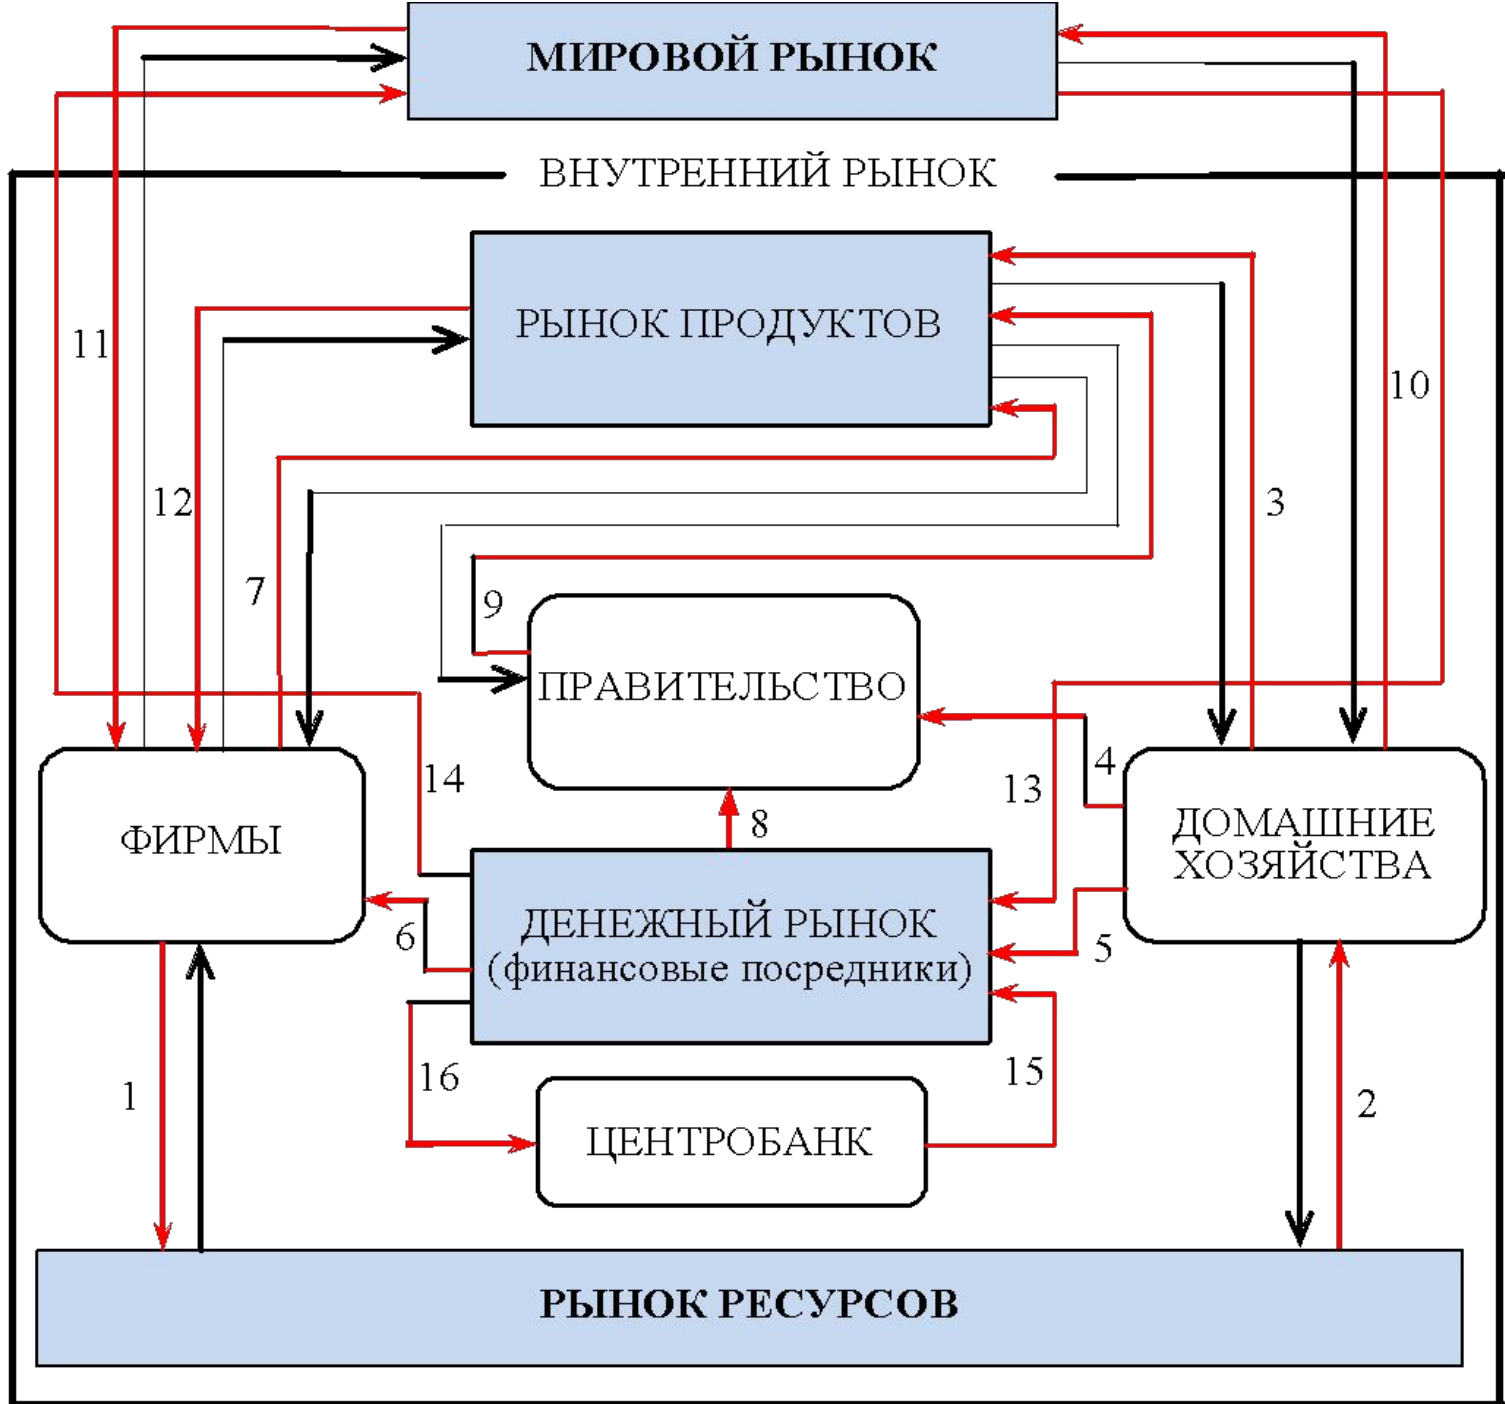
МИРОВОЙ РЫНОК

ВНУТРЕННИЙ РЫНОК

РЫНОК ПРОДУКТОВ

11

10

12

3

7

9

ПРАВИТЕЛЬСТВО

4

13

14

8

ФИРМЫ

ДОМАШНИЕ ХОЗЯЙСТВА

ДЕНЕЖНЫЙ РЫНОК (финансовые посредники)

6

5

16

15

1

ЦЕНТРОБАНК

2

РЫНОК РЕСУРСОВ